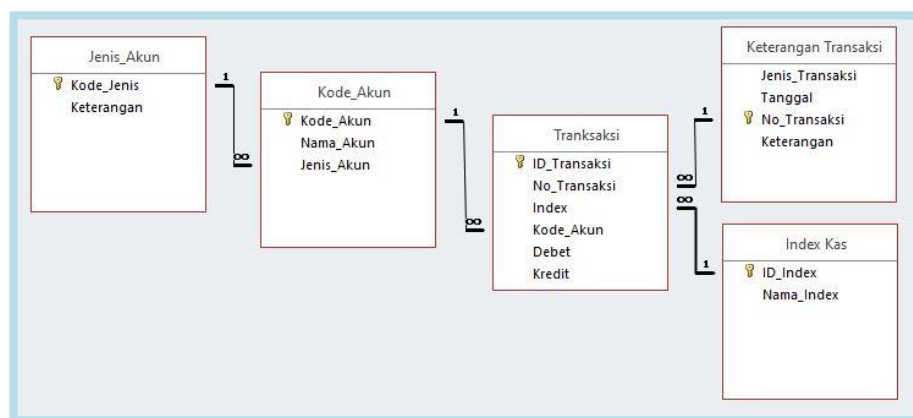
Jenis_Akun
Kode_Jenis
Keterangan

1
∞

Kode_Akun
Kode_Akun
Nama_Akun
Jenis_Akun

1
∞

Tranksaksi
ID_Transaksi
No_Transaksi
Index
Kode_Akun
Debet
Kredit

1
∞

Keterangan Transaksi
Jenis_Transaksi
Tanggal
No_Transaksi
Keterangan

∞
1

Index Kas
ID_Index
Nama_Index